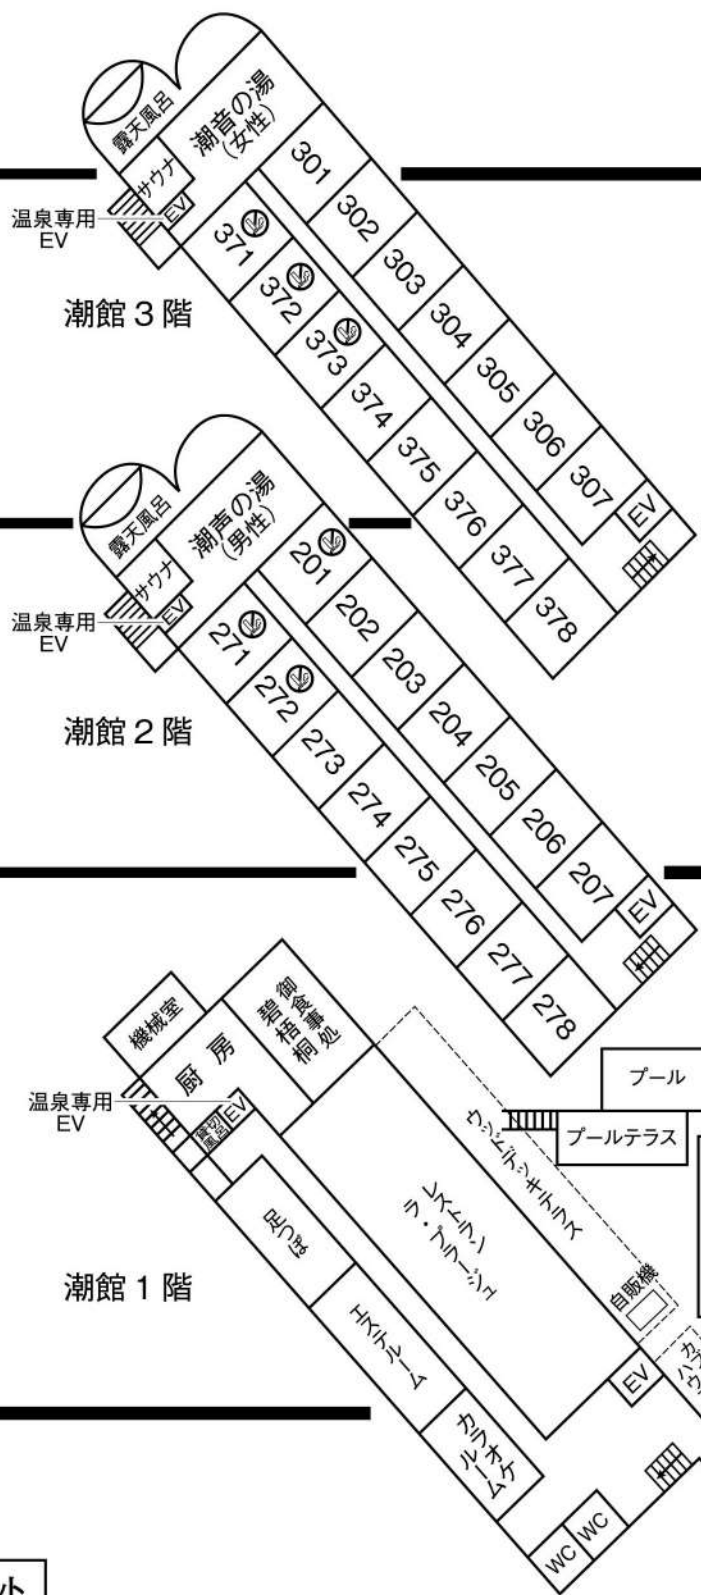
露天風呂
サウナ
潮音の湯
(女性)
温泉専用
EV
EV
301
302
303
304
305
306
307
EV
371
372
373
374
375
376
377
378
潮館 3 階

露天風呂
サウナ
潮声の湯
(男性)
温泉専用
EV
EV
201
202
203
204
205
206
207
EV
271
272
273
274
275
276
277
278
潮館 2 階

機械室
厨房
御食事処
碧梧桐
温泉専用
EV
貸切風呂
EV
ウッドデッキテラス
プール
プールテラス
レストラン
ラ・プラージュ
足つぼ
自販機
エステルーム
EV
ハワイアンラウンジ
カラオケルーム
WC
WC
潮館 1 階
ット